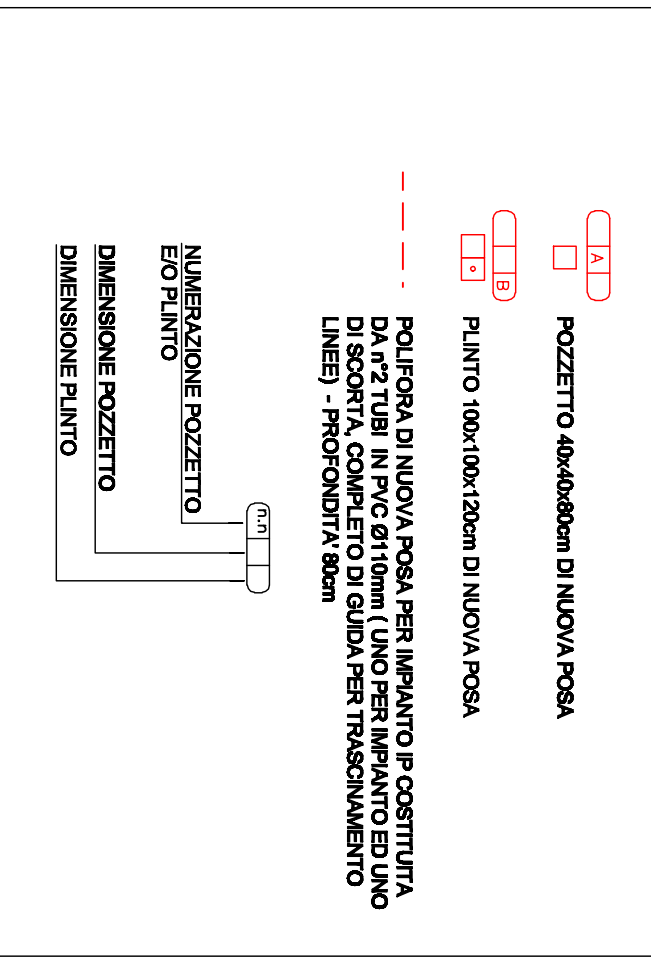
A

POZZETTO 40x40x80cm DI NUOVA POSA

B

PLINTO 100x100x120cm DI NUOVA POSA

POLIFORA DI NUOVA POSA PER IMPIANTO IP COSTITUITA DA n°2 TUBI IN PVC Ø110mm ( UNO PER IMPIANTO ED UNO DI SCORTA, COMPLETO DI GUIDA PER TRASCINAMENTO LINEE) - PROFONDITA' 80cm

n.n

NUMERAZIONE POZZETTO E/O PLINTO

DIMENSIONE POZZETTO

DIMENSIONE PLINTO